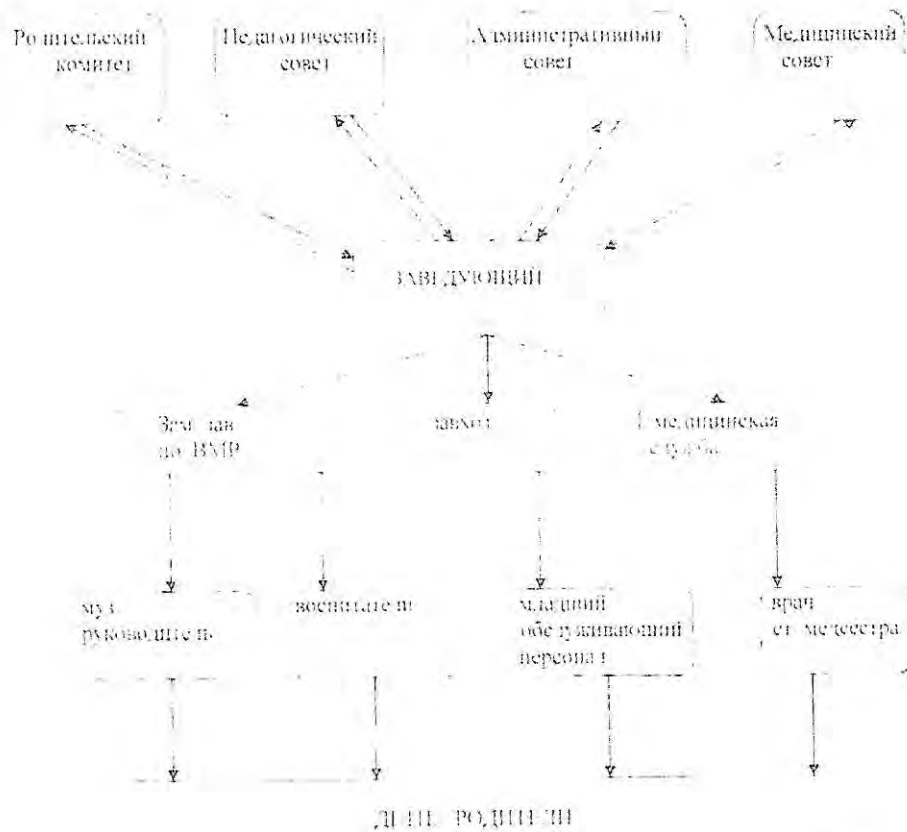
Родительский комитет

Педагогический совет

Административный совет

Медицинский совет

ЗАВЕДУЮЩИЙ

Зам. зав по ВМР

завхоз

медицинская служба

муз. руководитель

воспитатели

младший обслуживающий персонал

врач ст. медсестра

ДЕТИ РОДИТЕЛИ